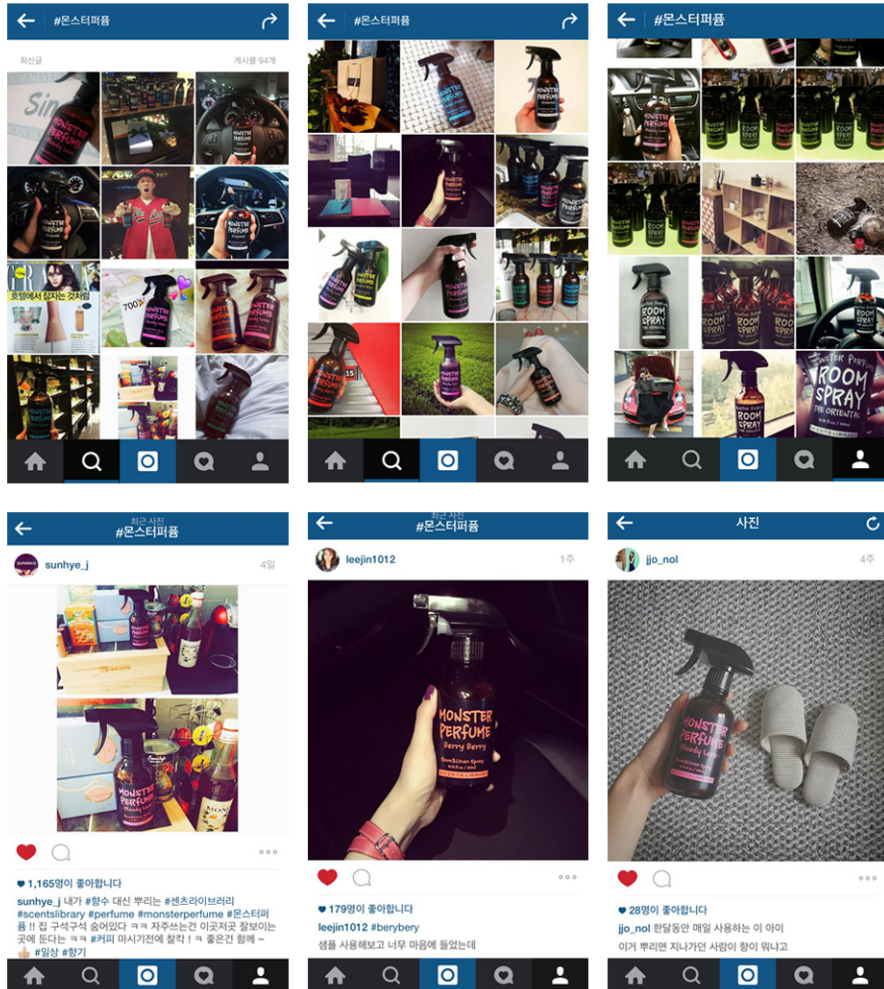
#몬스터퍼퓸

최신글 게시물 94개

호텔에서 잠자는 것처럼

700

MONSTER PERFUME

#몬스터퍼퓸

#몬스터퍼퓸

ROOM SPRAY

ROOM SPRAY

ROOM SPRAY PURE ORIENTAL

최근 사진
#몬스터퍼퓸

sunhye_j 4일

MONSTER PERFUME

♥ 1,165명이 좋아합니다

sunhye_j 내가 #향수 대신 뿌리는 #센츠라이브러리 #scentslibrary #perfume #monsterperfume #몬스터퍼퓸 !! 집 구석구석 숨어있다 ㅋㅋ 자주쓰는건 이곳저곳 잘보이는 곳에 둔다는 ㅋㅋ #커피 마시기전에 칼칵 ! ㅋ 좋은건 함께 ~ #일상 #향기

최근 사진
#몬스터퍼퓸

leejin1012 1주

MONSTER PERFUME Berry Berry

♥ 179명이 좋아합니다

leejin1012 #berybery

샘플 사용해보고 너무 마음에 들었는데

사진

jjo_nol 4주

MONSTER PERFUME

♥ 28명이 좋아합니다

jjo_nol 한달동안 매일 사용하는 이 아이

이거 뿌리면 지나가던 사람이 향이 뭐냐고